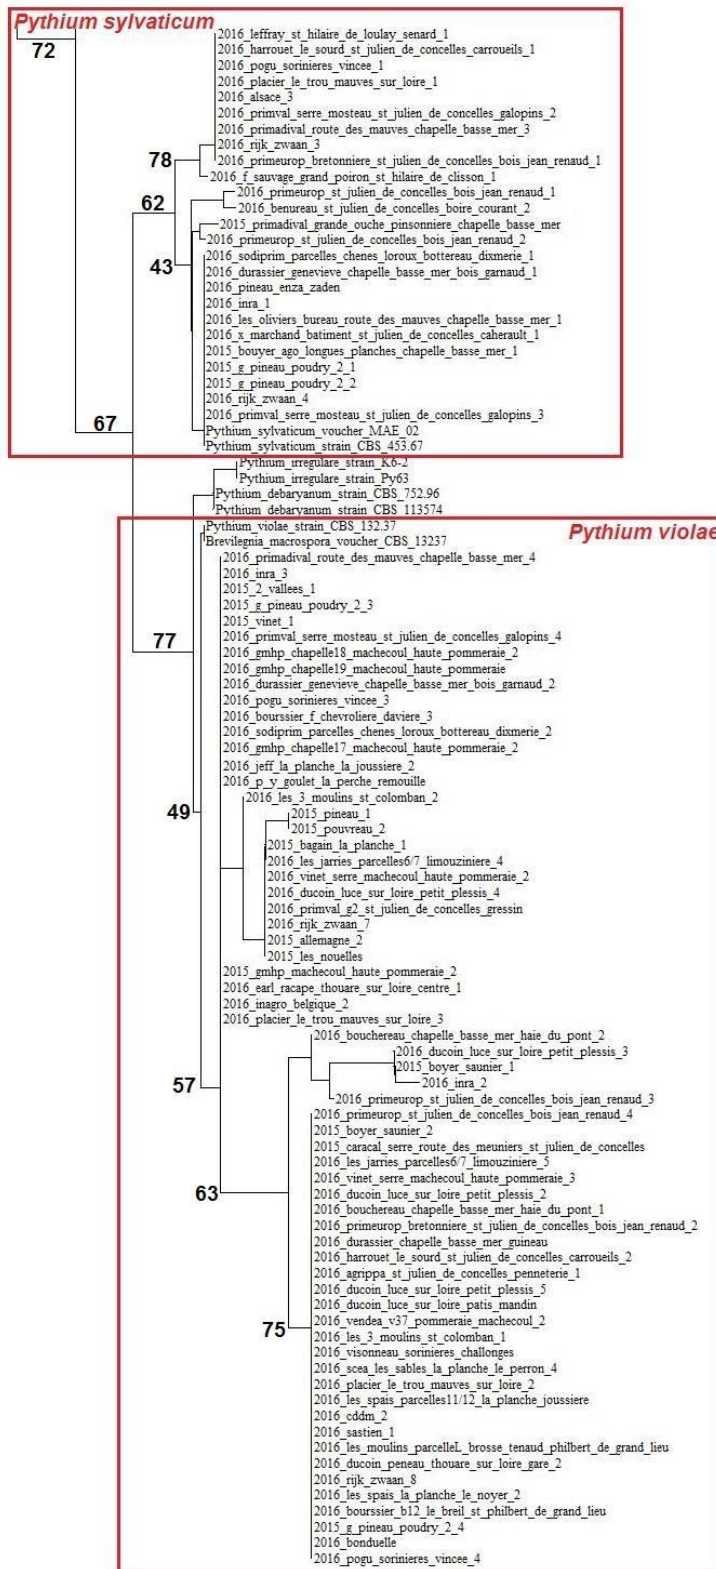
Pythium sylvaticum

72

2016_leffray_st_hilaire_de_loulay_senard_1
2016_harrouet_le_sourd_st_julien_de_concelles_carroueils_1
2016_pogu_sorinieres_vincee_1
2016_placier_le_trou_mauves_sur_loire_1
2016_alsace_3
2016_primval_serre_mosteau_st_julien_de_concelles_galopins_2
2016_primadival_route_des_mauves_chapelle_basse_mer_3
2016_rijk_zwaan_3
2016_primeurop_bretonniere_st_julien_de_concelles_bois_jean_renaud_1
2016_f_sauvage_grand_poiron_st_hilaire_de_clisson_1
2016_primeurop_st_julien_de_concelles_bois_jean_renaud_1
2016_benureau_st_julien_de_concelles_boire_courant_2
2015_primadival_grande_ouche_pinsonniere_chapelle_basse_mer
2016_primeurop_st_julien_de_concelles_bois_jean_renaud_2
2016_sodiprim_parcelles_chenes_loroux_bottereau_dixmerie_1
2016_durassier_genevieve_chapelle_basse_mer_bois_garnaud_1
2016_pineau_enza_zaden
2016_inra_1
2016_les_oliviers_bureau_route_des_mauves_chapelle_basse_mer_1
2016_x_marchand_batiment_st_julien_de_concelles_caherault_1
2015_bouyer_ago_longues_planches_chapelle_basse_mer_1
2015_g_pineau_poudry_2_1
2015_g_pineau_poudry_2_2
2016_rijk_zwaan_4
2016_primval_serre_mosteau_st_julien_de_concelles_galopins_3
Pythium_sylvaticum_voucher_MAE_02
Pythium_sylvaticum_strain_CBS_453.67

78
62
43
67

Pythium_irregulare_strain_K6-2
Pythium_irregulare_strain_Py63
Pythium_debaryanum_strain_CBS_752.96
Pythium_debaryanum_strain_CBS_113574

Pythium violae

Pythium_violae_strain_CBS_132.37
Brevilegnia_macrospora_voucher_CBS_13237
2016_primadival_route_des_mauves_chapelle_basse_mer_4
2016_inra_3
2015_2_vallees_1
2015_g_pineau_poudry_2_3
2015_vinet_1
2016_primval_serre_mosteau_st_julien_de_concelles_galopins_4
2016_gmhp_chapelle18_machecoul_haute_pommeraie_2
2016_gmhp_chapelle19_machecoul_haute_pommeraie
2016_durassier_genevieve_chapelle_basse_mer_bois_garnaud_2
2016_pogu_sorinieres_vincee_3
2016_bourssier_f_chevroliere_daviere_3
2016_sodiprim_parcelles_chenes_loroux_bottereau_dixmerie_2
2016_gmhp_chapelle17_machecoul_haute_pommeraie_2
2016_jeff_la_planche_la_joussiere_2
2016_p_y_goulet_la_perche_remouille
2016_les_3_moulins_st_colomban_2
2015_pineau_1
2015_pouvreau_2
2015_bagain_la_planche_1
2016_les_jarries_parcelles6/7_limouziniere_4
2016_vinet_serre_machecoul_haute_pommeraie_2
2016_ducoin_luce_sur_loire_petit_plessis_4
2016_primval_g2_st_julien_de_concelles_gressin
2016_rijk_zwaan_7
2015_allemagne_2
2015_les_nouelles
2015_gmhp_machecoul_haute_pommeraie_2
2016_earl_racape_thouare_sur_loire_centre_1
2016_inagro_belgique_2
2016_placier_le_trou_mauves_sur_loire_3
2016_bouchereau_chapelle_basse_mer_haie_du_pont_2
2016_ducoin_luce_sur_loire_petit_plessis_3
2015_boyer_saunier_1
2016_inra_2
2016_primeurop_st_julien_de_concelles_bois_jean_renaud_3
2016_primeurop_st_julien_de_concelles_bois_jean_renaud_4
2015_boyer_saunier_2
2015_caracal_serre_route_des_meuniers_st_julien_de_concelles
2016_les_jarries_parcelles6/7_limouziniere_5
2016_vinet_serre_machecoul_haute_pommeraie_3
2016_ducoin_luce_sur_loire_petit_plessis_2
2016_bouchereau_chapelle_basse_mer_haie_du_pont_1
2016_primeurop_bretonniere_st_julien_de_concelles_bois_jean_renaud_2
2016_durassier_chapelle_basse_mer_guineau
2016_harrouet_le_sourd_st_julien_de_concelles_carroueils_2
2016_agrippa_st_julien_de_concelles_penneterie_1
2016_ducoin_luce_sur_loire_petit_plessis_5
2016_ducoin_luce_sur_loire_patis_mandin
2016_vendea_v37_pommeraie_machecoul_2
2016_les_3_moulins_st_colomban_1
2016_visonneau_sorinieres_challonges
2016_scea_les_sables_la_planche_le_perron_4
2016_placier_le_trou_mauves_sur_loire_2
2016_les_spais_parcelles11/12_la_planche_joussiere
2016_cddm_2
2016_sastien_1
2016_les_moulins_parcelleL_brosse_tenaud_philbert_de_grand_lieu
2016_ducoin_peneau_thouare_sur_loire_gare_2
2016_rijk_zwaan_8
2016_les_spais_la_planche_le_noyer_2
2016_bourssier_b12_le_breil_st_philbert_de_grand_lieu
2015_g_pineau_poudry_2_4
2016_bonduelle
2016_pogu_sorinieres_vincee_4

77
49
57
63
75